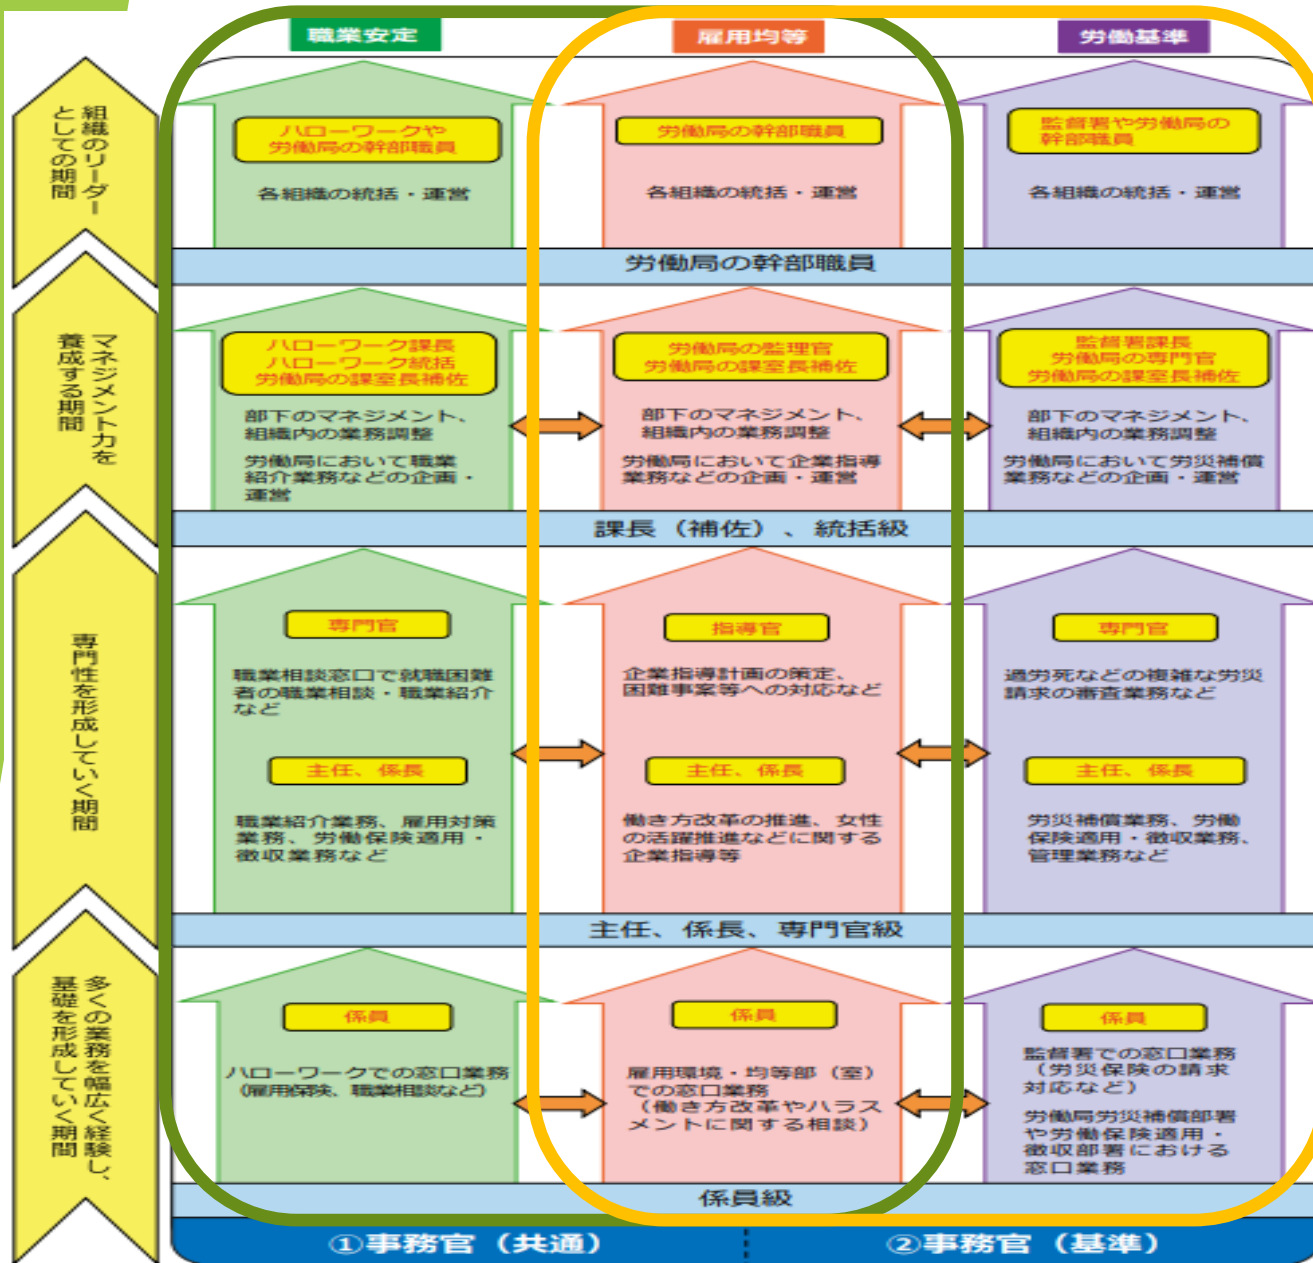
職業安定

雇用均等

労働基準

組織のリーダーとしての期間

ハローワークや労働局の幹部職員

各組織の統括・運営

労働局の幹部職員

各組織の統括・運営

監督署や労働局の幹部職員

各組織の統括・運営

労働局の幹部職員

マネジメント力を養成する期間

ハローワーク課長
ハローワーク統括
労働局の課室長補佐

部下のマネジメント、組織内の業務調整

労働局において職業紹介業務などの企画・運営

労働局の監理官
労働局の課室長補佐

部下のマネジメント、組織内の業務調整

労働局において企業指導業務などの企画・運営

監督署課長
労働局の専門官
労働局の課室長補佐

部下のマネジメント、組織内の業務調整

労働局において労災補償業務などの企画・運営

課長（補佐）、統括級

専門性を形成していく期間

専門官

職業相談窓口で就職困難者の職業相談・職業紹介など

主任、係長

職業紹介業務、雇用対策業務、労働保険適用・徴収業務など

指導官

企業指導計画の策定、困難事案等への対応など

主任、係長

働き方改革の推進、女性の活躍推進などに関する企業指導等

専門官

過労死などの複雑な労災請求の審査業務など

主任、係長

労災補償業務、労働保険適用・徴収業務、管理業務など

主任、係長、専門官級

多くの業務を幅広く経験し、基礎を形成していく期間

係員

ハローワークでの窓口業務
（雇用保険、職業相談など）

係員

雇用環境・均等部（室）での窓口業務
（働き方改革やハラスメントに関する相談）

係員

監督署での窓口業務
（労災保険の請求対応など）

労働局労災補償部署や労働保険適用・徴収部署における窓口業務

係員級

①事務官（共通）

②事務官（基準）